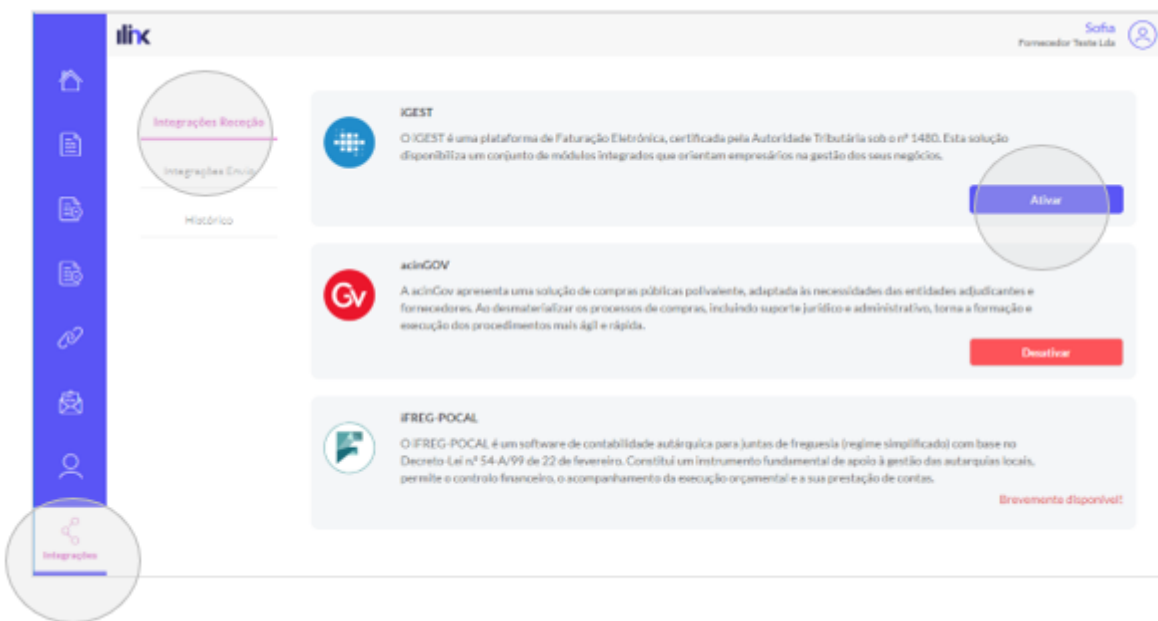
ilink

Sofia
Fornecedor Teste Lda

Integrações

Integrações Receção

Integrações Envio

Histórico

iGEST

O IGEST é uma plataforma de Faturação Eletrónica, certificada pela Autoridade Tributária sob o nº 1480. Esta solução disponibiliza um conjunto de módulos integrados que orientam empresários na gestão dos seus negócios.

Ativar

acinGOV

A acinGov apresenta uma solução de compras públicas polivalente, adaptada às necessidades das entidades adjudicantes e fornecedores. Ao desmaterializar os processos de compras, incluindo suporte jurídico e administrativo, torna a formação e execução dos procedimentos mais ágil e rápida.

Desativar

iFREG-POCAL

O IFREG-POCAL é um software de contabilidade autárquica para juntas de freguesia (regime simplificado) com base no Decreto-Lei nº 54-A/99 de 22 de fevereiro. Constitui um instrumento fundamental de apoio à gestão das autarquias locais, permite o controlo financeiro, o acompanhamento da execução orçamental e a sua prestação de contas.

Brevemente disponível!